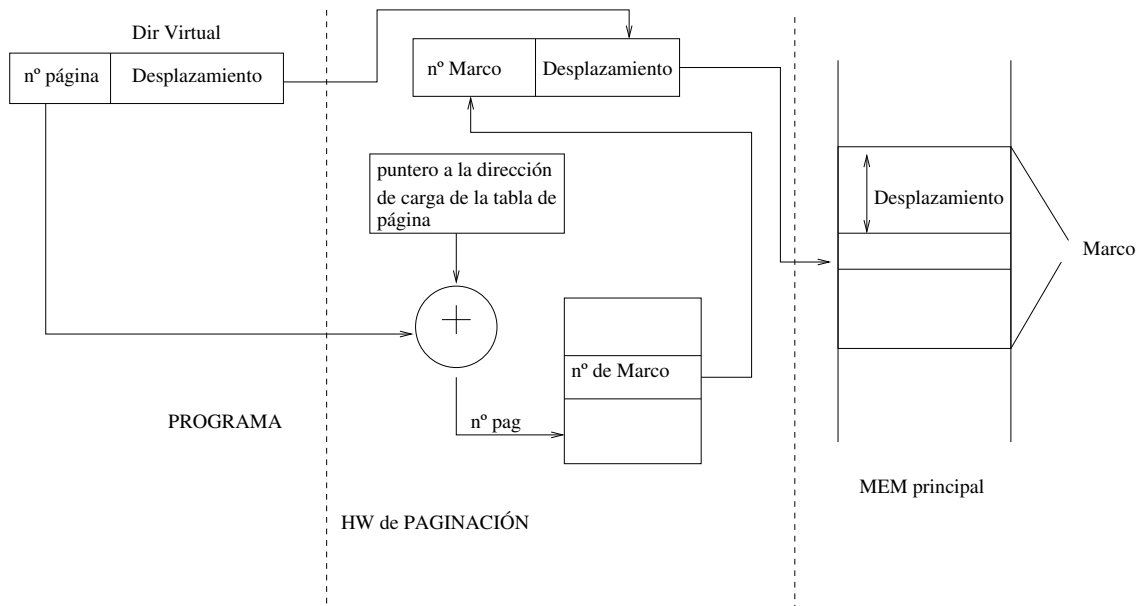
Dir Virtual

nº página | Desplazamiento

nº Marco | Desplazamiento

puntero a la dirección de carga de la tabla de página

$+$

nº de Marco

nº pag

Desplazamiento

Marco

PROGRAMA

HW de PAGINACIÓN

MEM principal